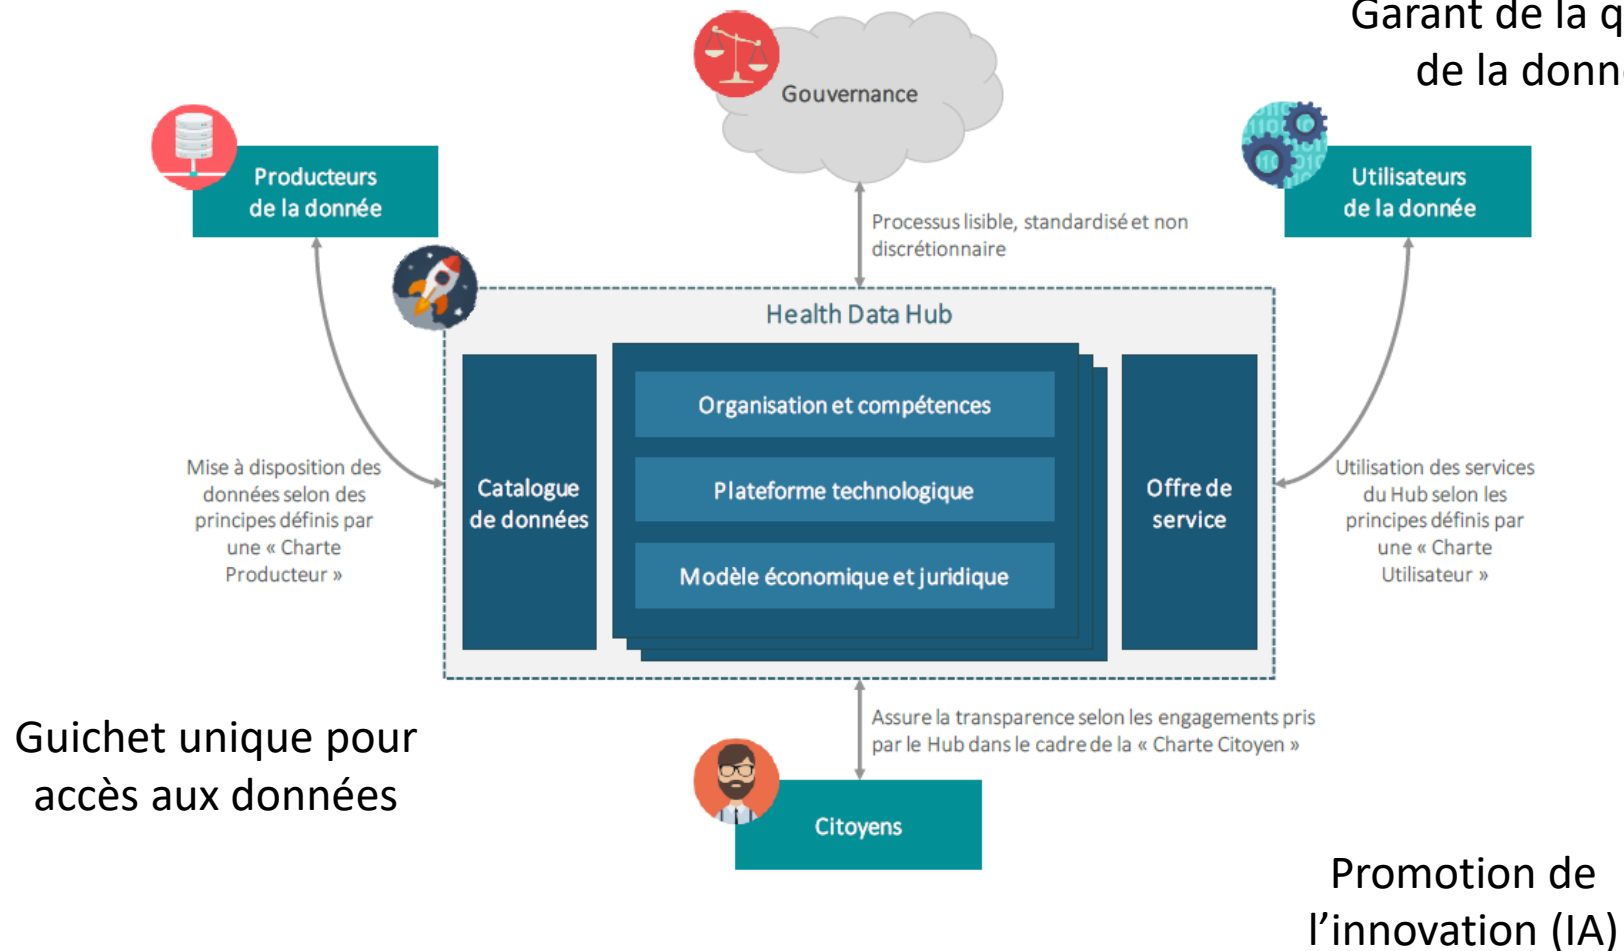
Garant de la q
de la donn

Gouvernance

Producteurs de la donnée

Utilisateurs de la donnée

Processus lisible, standardisé et non discrétionnaire

Health Data Hub

Catalogue de données

Organisation et compétences

Plateforme technologique

Modèle économique et juridique

Offre de service

Mise à disposition des données selon des principes définis par une « Charte Producteur »

Utilisation des services du Hub selon les principes définis par une « Charte Utilisateur »

Assure la transparence selon les engagements pris par le Hub dans le cadre de la « Charte Citoyen »

Citoyens

Guichet unique pour accès aux données

Promotion de l'innovation (IA)